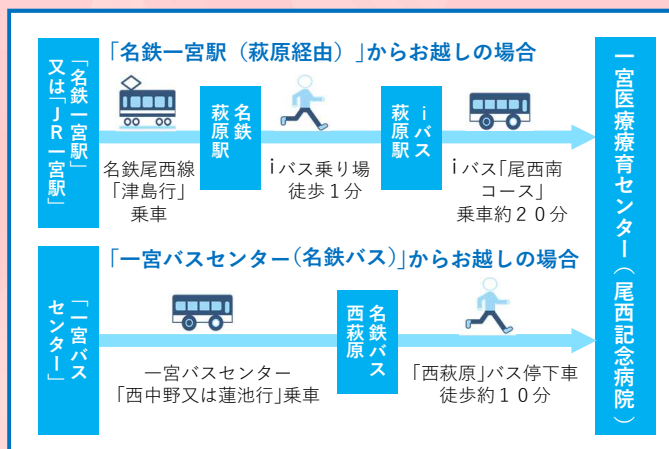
「名鉄一宮駅（萩原経由）」からお越しの場合

「名鉄一宮駅」又は「ＪＲ一宮駅」

名鉄尾西線「津島行」乗車

名鉄萩原駅

ｉバス乗り場徒歩１分

ｉバス萩原駅

ｉバス「尾西南コース」乗車約２０分

「一宮バスセンター（名鉄バス）」からお越しの場合

「一宮バスセンター」

一宮バスセンター「西中野又は蓮池行」乗車

名鉄バス西萩原

「西萩原」バス停下車徒歩約１０分

一宮医療療育センター（尾西記念病院）